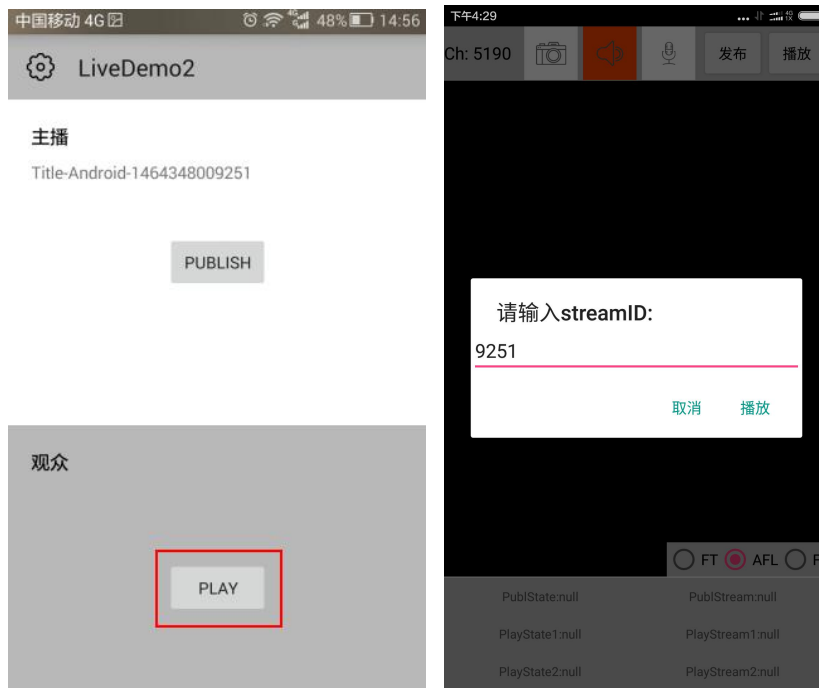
中国移动 4G 48% 14:56

LiveDemo2

主播

Title-Android-1464348009251

PUBLISH

观众

PLAY

下午4:29

Ch: 5190

发布

播放

请输入streamID:

9251

取消

播放

FT AFL

PublState:null

PublStream:null

PlayState1:null

PlayStream1:null

PlayState2:null

PlayStream2:null